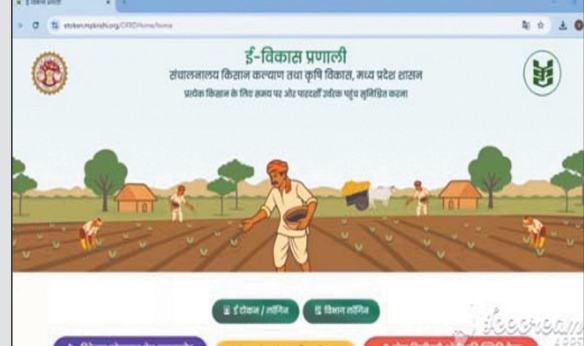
ई-विकास प्रणाली

etoken.mpkrishi.org/CFID/Home/home

ई-विकास प्रणाली
संचालनालय किसान कल्याण तथा कृषि विकास, मध्य प्रदेश शासन
प्रत्येक किसान के लिए समय पर और पारदर्शी उर्वरक पहुंच सुनिश्चित करना

ई टोकन / लॉगिन
किसान लॉगिन

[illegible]
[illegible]
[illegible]

ecorean